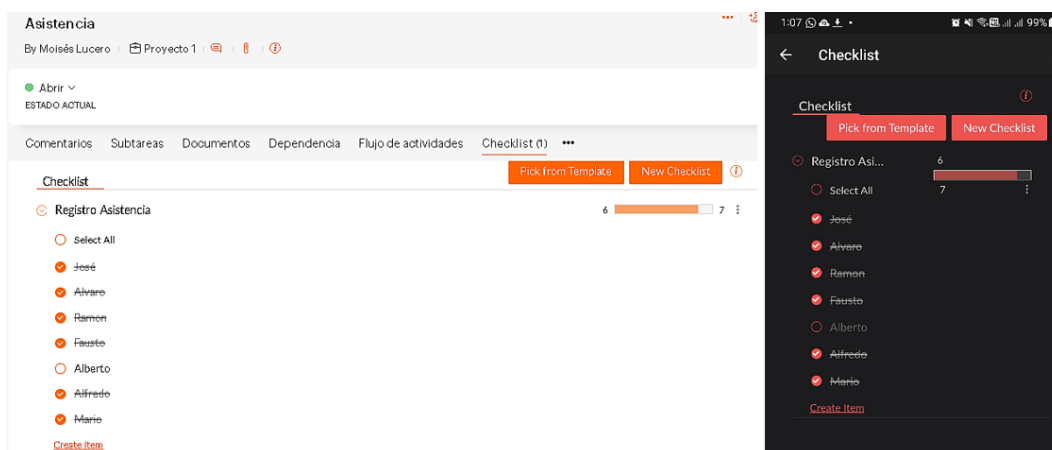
Asistencia

By Moisés Lucero | Proyecto 1 | | |

Abrir
ESTADO ACTUAL

Comentarios Subtareas Documentos Dependencia Flujo de actividades Checklist (1) •••

Checklist

Pick from Template New Checklist

Registro Asistencia 6 7

Select All
José
Alvaro
Ramon
Fausto
Alberto
Alfredo
Mario
Create Item

1:07 99%

Checklist

Checklist

Pick from Template New Checklist

Registro Asi... 6 7

Select All
José
Alvaro
Ramon
Fausto
Alberto
Alfredo
Mario
Create Item